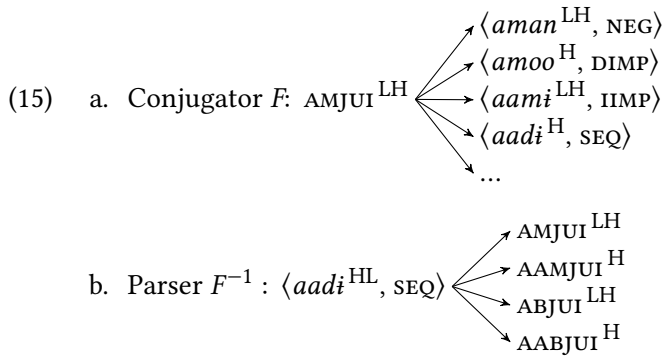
(15) a. Conjugator $F$: AMJUI$^{\text{LH}}$

$\langle aman^{\text{LH}}$, NEG$\rangle$
$\langle amoo^{\text{H}}$, DIMP$\rangle$
$\langle aami^{\text{LH}}$, IIMP$\rangle$
$\langle aadɨ^{\text{H}}$, SEQ$\rangle$
...

b. Parser $F^{-1}$ : $\langle aadɨ^{\text{HL}}$, SEQ$\rangle$

AMJUI$^{\text{LH}}$
AAMJUI$^{\text{H}}$
ABJUI$^{\text{LH}}$
AABJUI$^{\text{H}}$